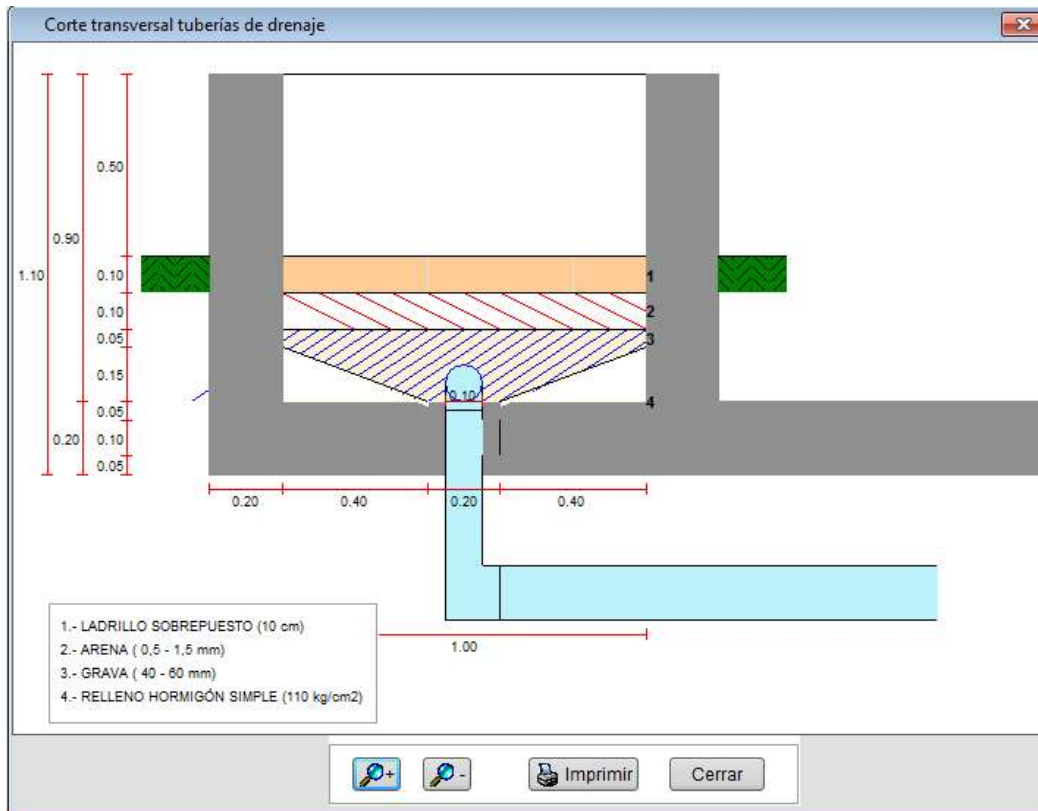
Corte transversal tuberías de drenaje

1.10
0.90
0.50
0.10
0.10
0.05
0.15
0.05
0.20
0.10
0.05

1
2
3
4

0.10

0.20
0.40
0.20
0.40

1.00

1.- LADRILLO SOBREPUESTO (10 cm)
2.- ARENA ( 0,5 - 1,5 mm)
3.- GRAVA ( 40 - 60 mm)
4.- RELLENO HORMIGÓN SIMPLE (110 kg/cm2)

Imprimir
Cerrar